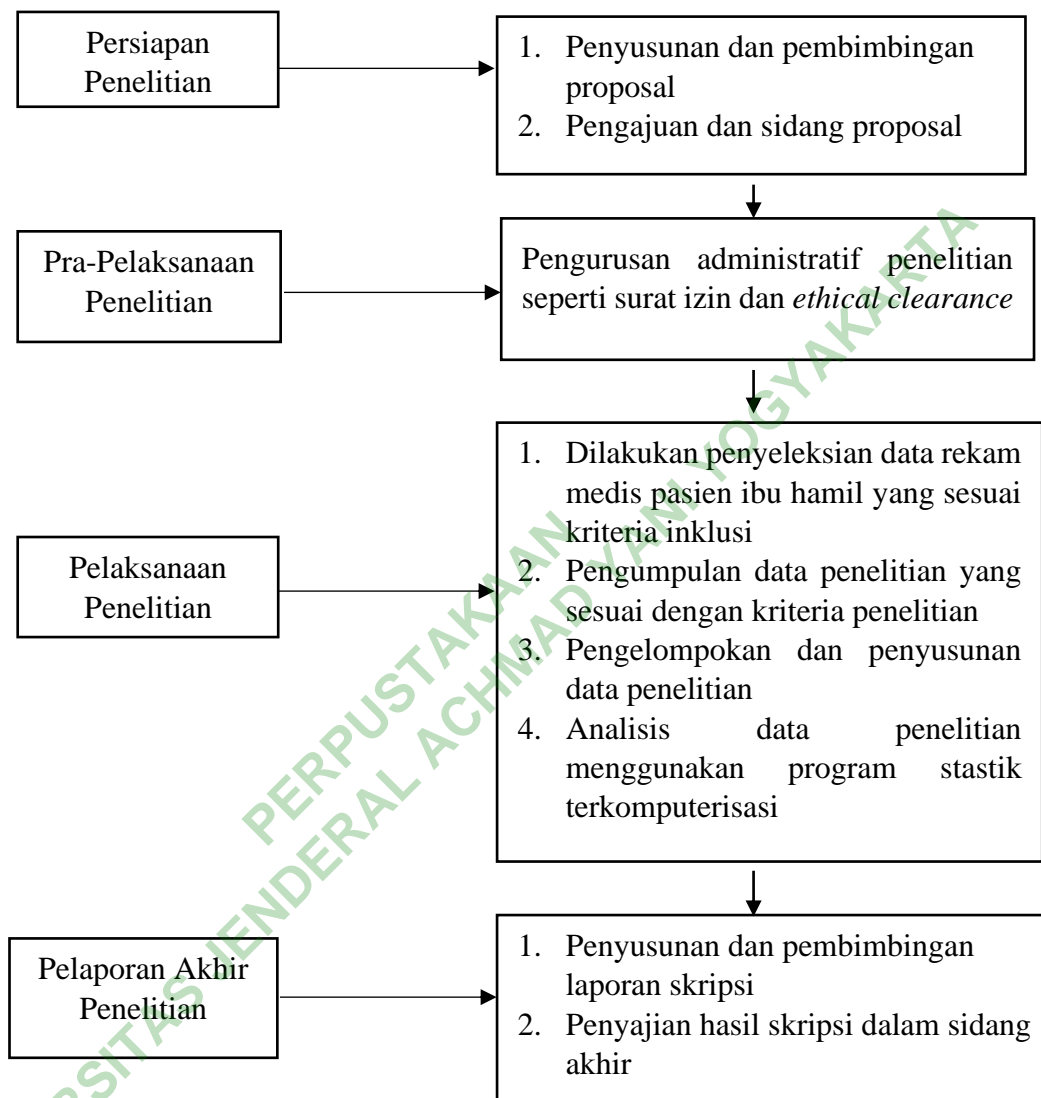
Persiapan Penelitian

1. Penyusunan dan pembimbingan proposal
2. Pengajuan dan sidang proposal

Pra-Pelaksanaan Penelitian

Pengurusan administratif penelitian seperti surat izin dan *ethical clearance*

Pelaksanaan Penelitian

1. Dilakukan penyeleksian data rekam medis pasien ibu hamil yang sesuai kriteria inklusi
2. Pengumpulan data penelitian yang sesuai dengan kriteria penelitian
3. Pengelompokan dan penyusunan data penelitian
4. Analisis data penelitian menggunakan program stastik terkomputerisasi

Pelaporan Akhir Penelitian

1. Penyusunan dan pembimbingan laporan skripsi
2. Penyajian hasil skripsi dalam sidang akhir

PERPUSTAKAAN
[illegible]SITAS JENDERAL ACHMAD YANI YOGYAKARTA